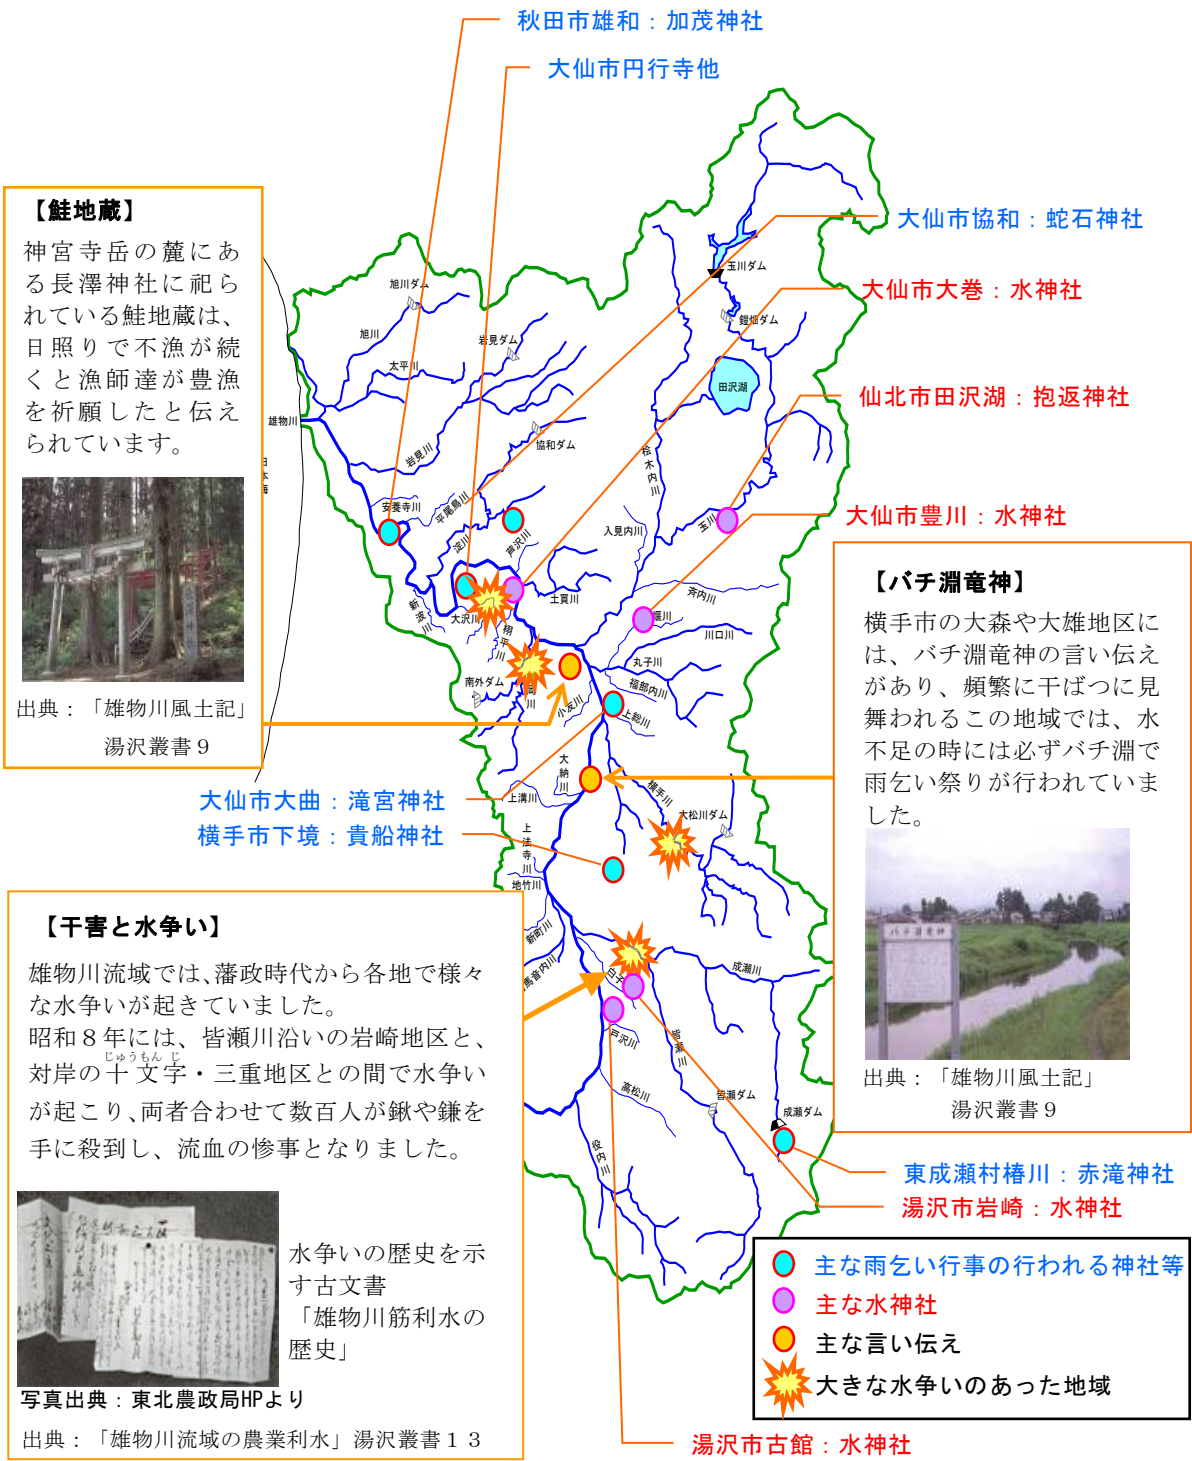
秋田市雄和：加茂神社

大仙市円行寺他

【鮭地蔵】
神宮寺岳の麓にある長澤神社に祀られている鮭地蔵は、日照りで不漁が続くと漁師達が豊漁を祈願したと伝えられています。

出典：「雄物川風土記」湯沢叢書９

大仙市協和：蛇石神社

大仙市大巻：水神社

仙北市田沢湖：抱返神社

大仙市豊川：水神社

【バチ淵竜神】
横手市の大森や大雄地区には、バチ淵竜神の言い伝えがあり、頻繁に干ばつに見舞われるこの地域では、水不足の時には必ずバチ淵で雨乞い祭りが行われていました。

出典：「雄物川風土記」湯沢叢書９

大仙市大曲：滝宮神社
横手市下境：貴船神社

【干害と水争い】
雄物川流域では、藩政時代から各地で様々な水争いが起きていました。
昭和８年には、皆瀬川沿いの岩崎地区と、対岸の十文字（じゅうもんじ）・三重地区との間で水争いが起こり、両者合わせて数百人が鍬や鎌を手に殺到し、流血の惨事となりました。

水争いの歴史を示す古文書「雄物川筋利水の歴史」

写真出典：東北農政局HPより
出典：「雄物川流域の農業利水」湯沢叢書１３

東成瀬村椿川：赤滝神社
湯沢市岩崎：水神社

主な雨乞い行事の行われる神社等
主な水神社
主な言い伝え
大きな水争いのあった地域

湯沢市古館：水神社

玉川ダム
鎧畑ダム
田沢湖
旭川ダム
旭川
太平川
岩見ダム
協和ダム
雄物川
岩見川
安養寺川
平尾鳥川
淀川
芦沢川
桧木内川
玉川
入見内川
土買川
新波川
大沢川
楢岡川
斉内川
窪川
川口川
丸子川
福部内川
南外ダム
小友川
上総川
大納川
横手川
大松川ダム
上溝川
上法寺川
地竹川
新町川
馬音内川
皆瀬川
成瀬川
戸沢川
高松川
皆瀬ダム
成瀬ダム
役内川